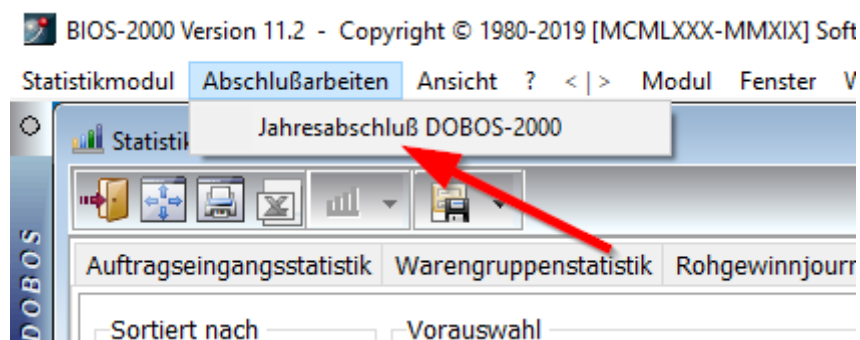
BIOS-2000 Version 11.2 - Copyright © 1980-2019 [MCMLXXX-MMXIX] Soft

Statistikmodul Abschlußarbeiten Ansicht ? <|> Modul Fenster W

Jahresabschluß DOBOS-2000

Statisti

DOBOS

Auftragseingangsstatistik Warengruppenstatistik Rohgewinnjourn

Sortiert nach

Vorauswahl